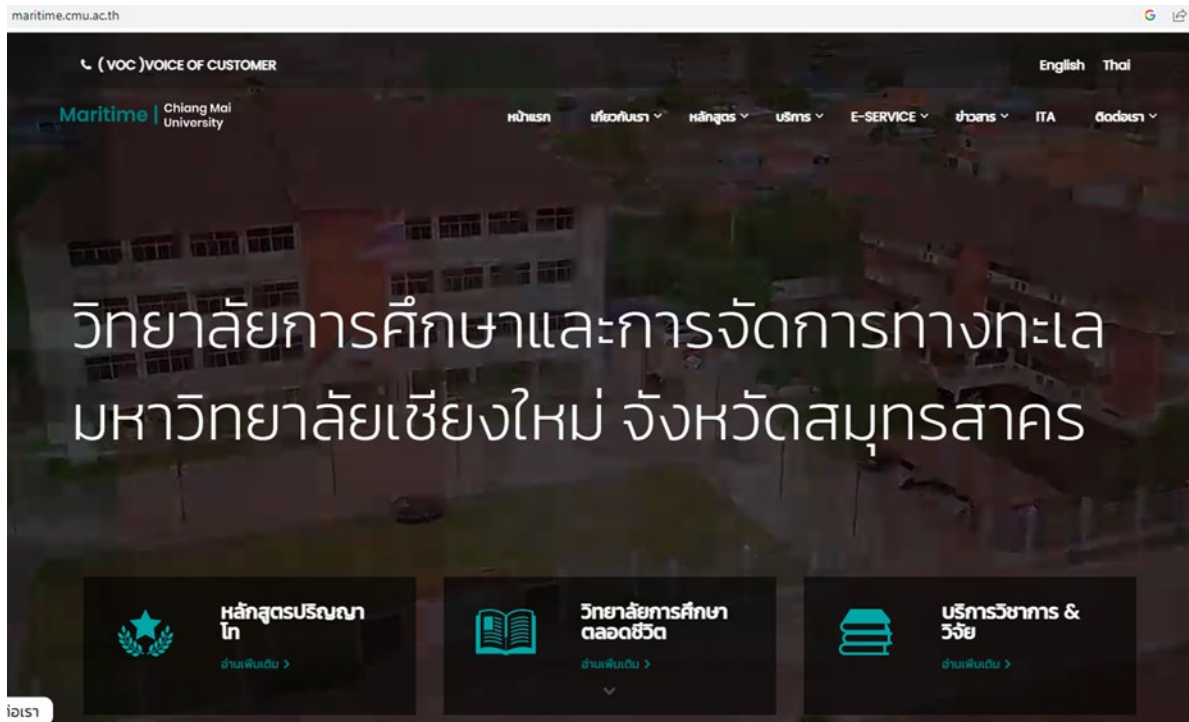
maritime.cmu.ac.th

( VOC )VOICE OF CUSTOMER

English Thai

Maritime | Chiang Mai University

หน้าแรก เกี่ยวกับเรา หลักสูตร บริการ E-SERVICE ข่าวสาร ITA ติดต่อเรา

วิทยาลัยการศึกษาและการจัดการทางทะเล มหาวิทยาลัยเชียงใหม่ จังหวัดสมุทรสาคร

หลักสูตรปริญญาโท
อ่านเพิ่มเติม >

วิทยาลัยการศึกษาตลอดชีวิต
อ่านเพิ่มเติม >

บริการวิชาการ & วิจัย
อ่านเพิ่มเติม >

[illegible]อเรา